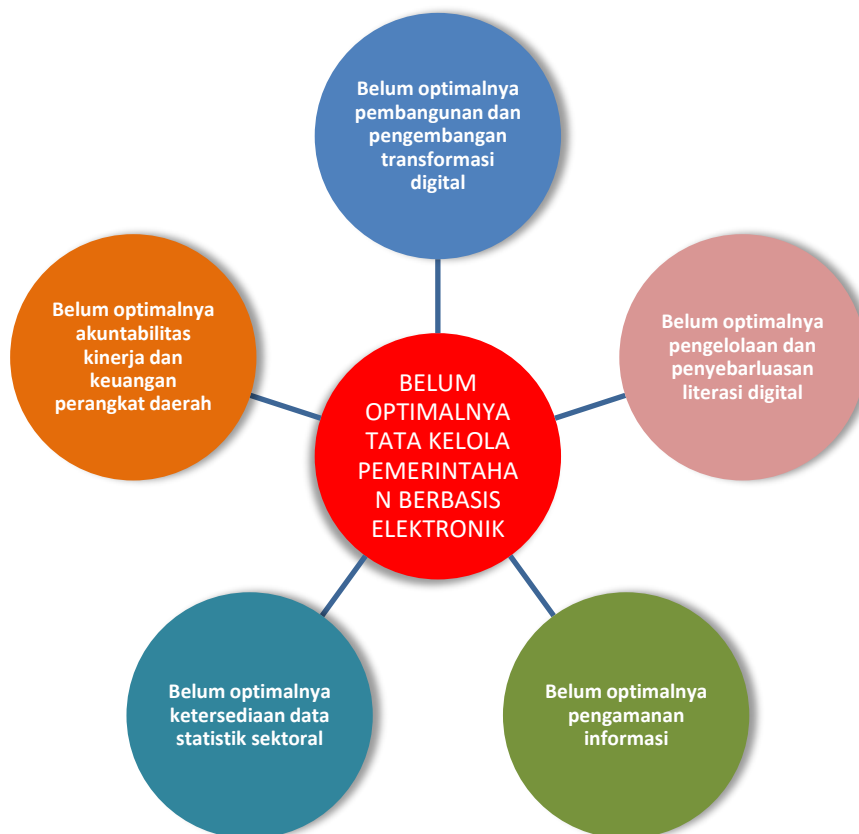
Belum optimalnya pembangunan dan pengembangan transformasi digital

Belum optimalnya akuntabilitas kinerja dan keuangan perangkat daerah

BELUM OPTIMALNYA TATA KELOLA PEMERINTAHA N BERBASIS ELEKTRONIK

Belum optimalnya pengelolaan dan penyebarluasan literasi digital

Belum optimalnya ketersediaan data statistik sektoral

Belum optimalnya pengamanan informasi